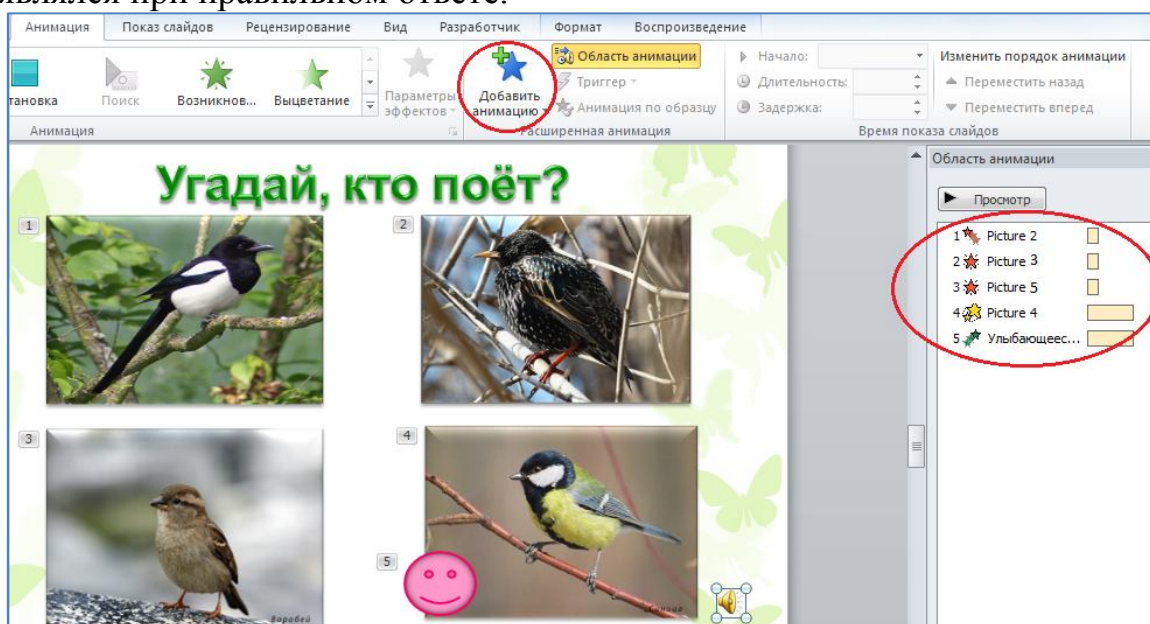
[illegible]вился при правильном ответе.

Анимация Показ слайдов Рецензирование Вид Разработчик Формат Воспроизведение

тановка Поиск Возникнов... Выцветание Параметры эффектов Добавить анимацию Область анимации Триггер Анимация по образцу Начало: Длительность: Задержка: Изменить порядок анимации Переместить назад Переместить вперед

Анимация Расширенная анимация Время показа слайдов

Угадай, кто поёт?

1 2 3 4 5

Область анимации

Просмотр

1 Picture 2
2 Picture 3
3 Picture 5
4 Picture 4
5 Улыбающеес...